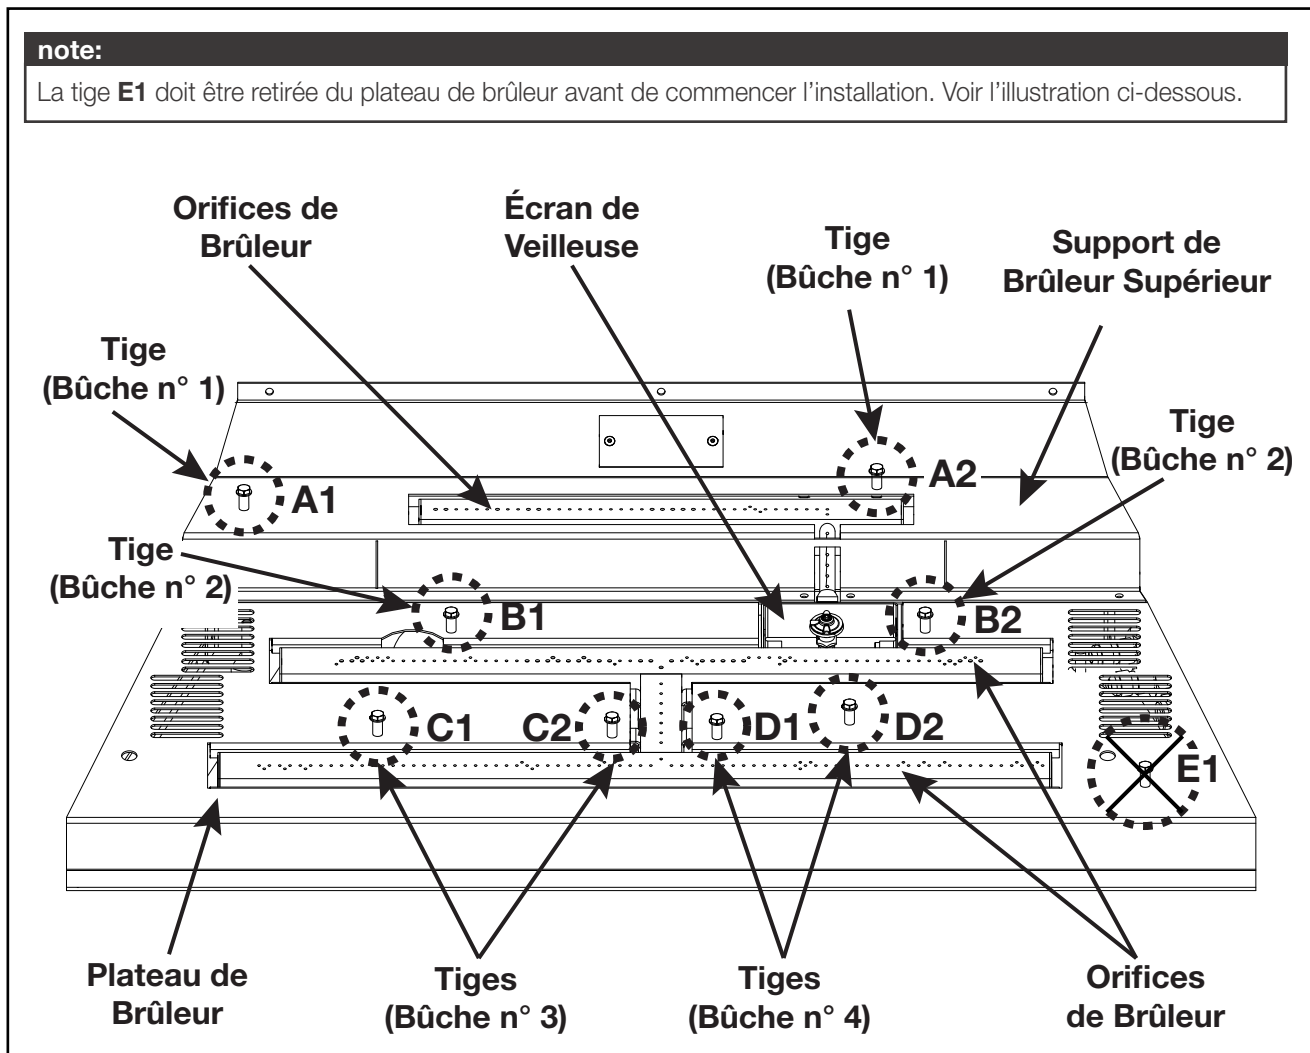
note:

La tige **E1** doit être retirée du plateau de brûleur avant de commencer l'installation. Voir l'illustration ci-dessous.

Orifices de Brûleur

Écran de Veilleuse

Tige (Bûche n° 1)

Support de Brûleur Supérieur

Tige (Bûche n° 1)

A1

A2

Tige (Bûche n° 2)

Tige (Bûche n° 2)

B1

B2

C1

C2

D1

D2

E1

Plateau de Brûleur

Tiges (Bûche n° 3)

Tiges (Bûche n° 4)

Orifices de Brûleur